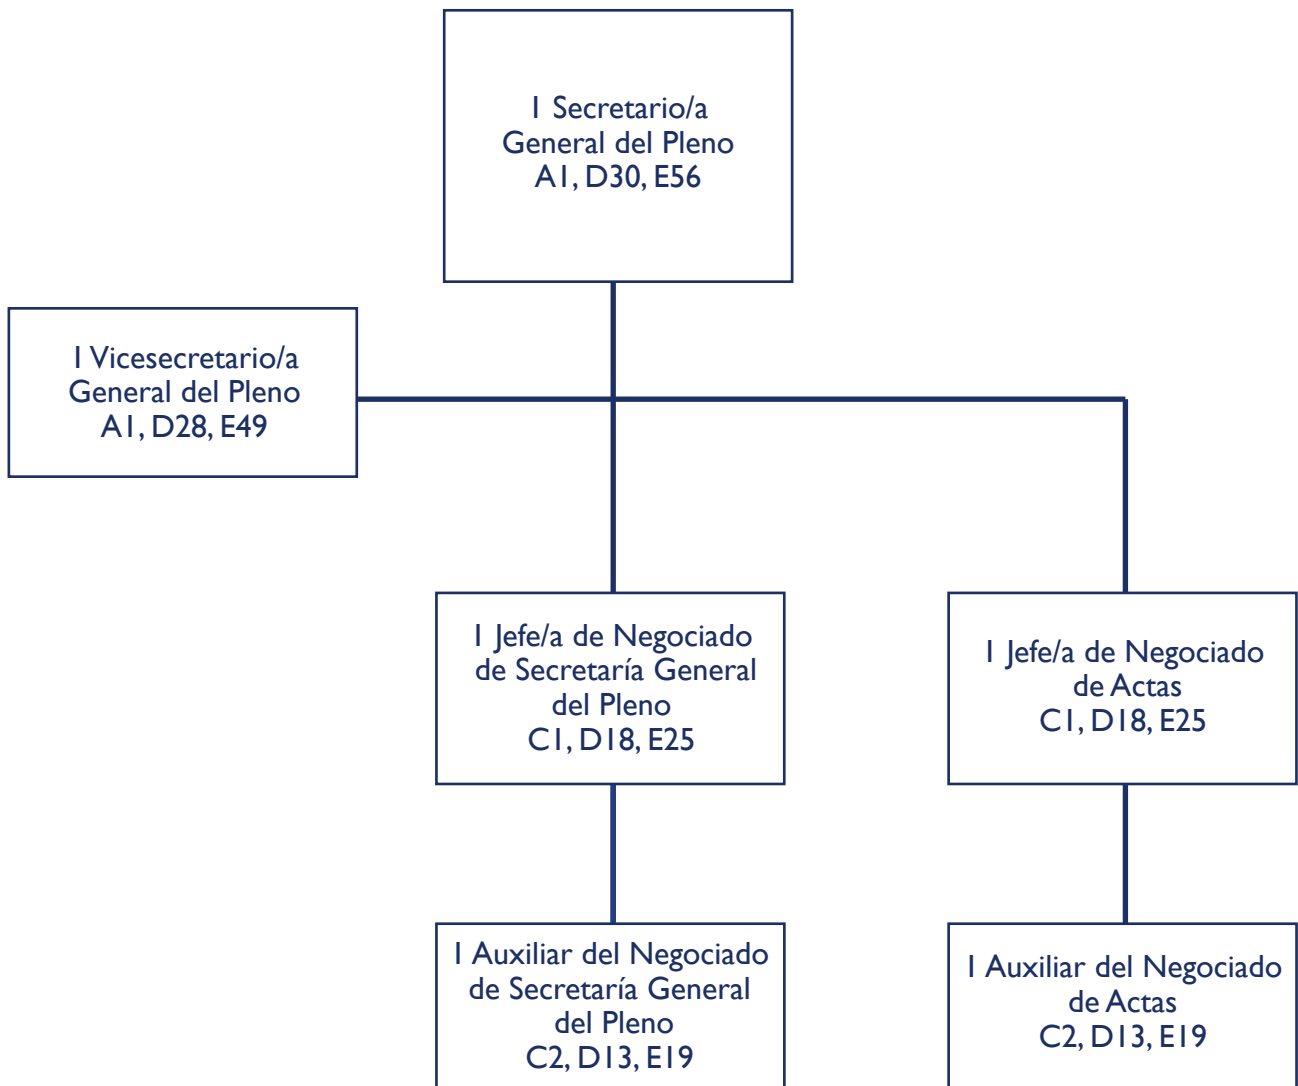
1 Secretario/a
General del Pleno
A1, D30, E56

1 Vicesecretario/a
General del Pleno
A1, D28, E49

1 Jefe/a de Negociado
de Secretaría General
del Pleno
C1, D18, E25

1 Jefe/a de Negociado
de Actas
C1, D18, E25

1 Auxiliar del Negociado
de Secretaría General
del Pleno
C2, D13, E19

1 Auxiliar del Negociado
de Actas
C2, D13, E19